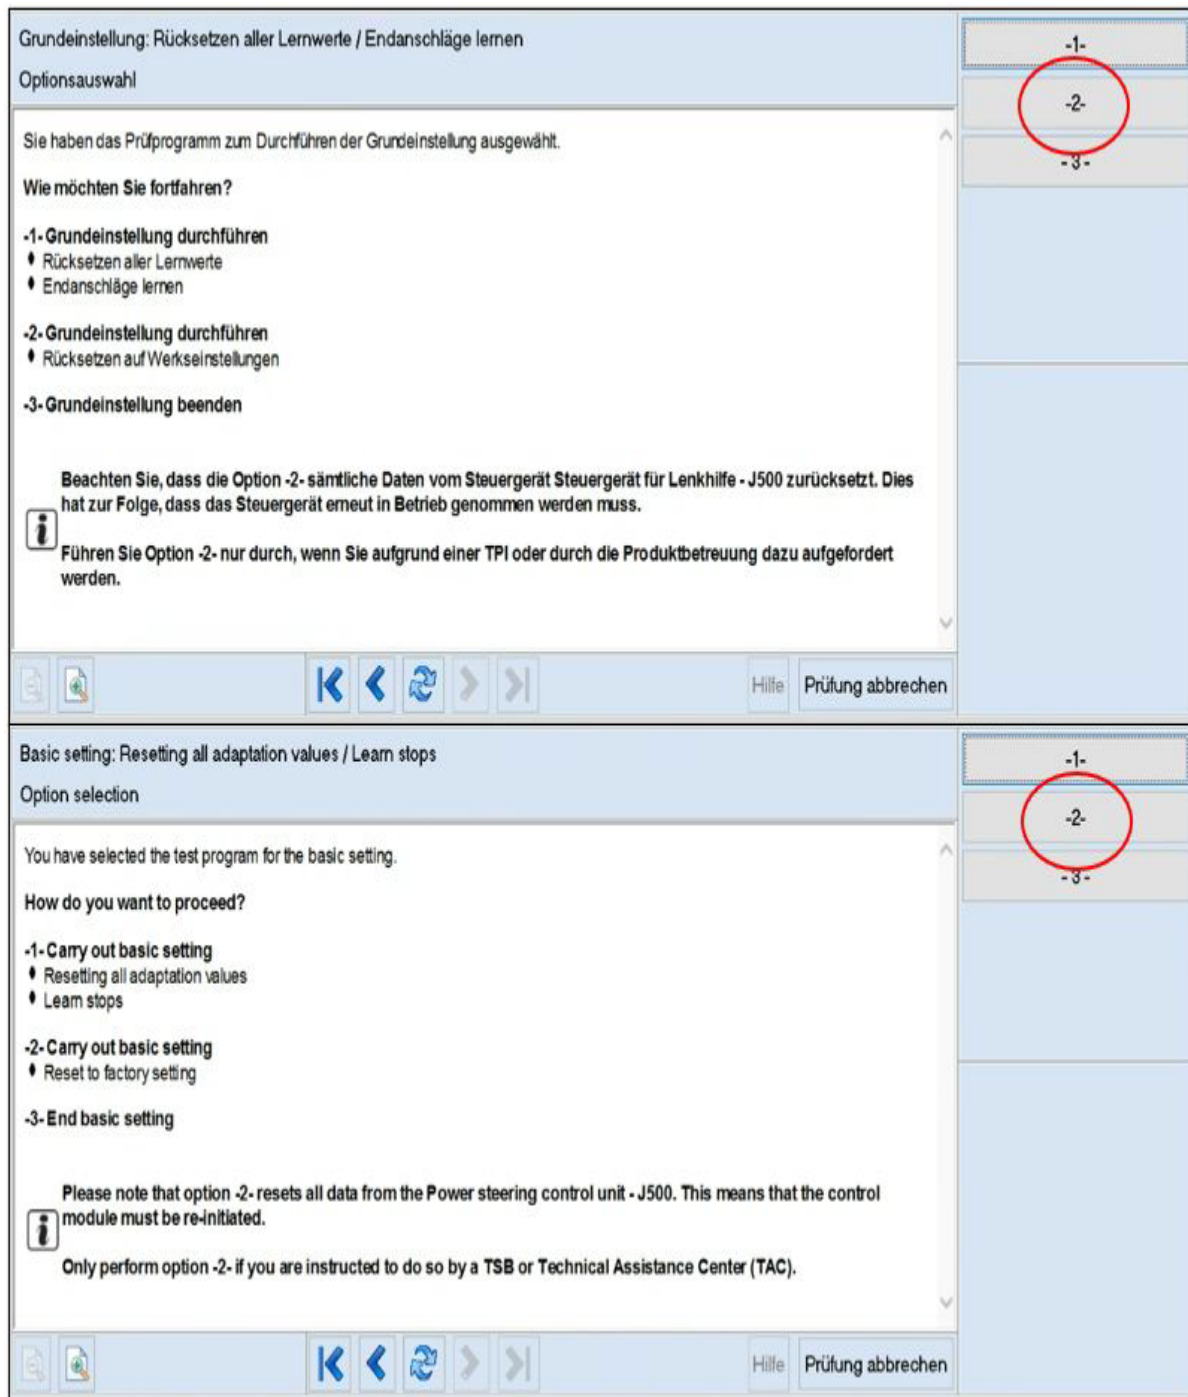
Grundeinstellung: Rücksetzen aller Lernwerte / Endanschläge lernen

Optionsauswahl

-1-

-2-

-3-

Sie haben das Prüfprogramm zum Durchführen der Grundeinstellung ausgewählt.

Wie möchten Sie fortfahren?

-1- Grundeinstellung durchführen
• Rücksetzen aller Lernwerte
• Endanschläge lernen

-2- Grundeinstellung durchführen
• Rücksetzen auf Werkseinstellungen

-3- Grundeinstellung beenden

Beachten Sie, dass die Option -2- sämtliche Daten vom Steuergerät Steuergerät für Lenkhilfe - J500 zurücksetzt. Dies hat zur Folge, dass das Steuergerät erneut in Betrieb genommen werden muss.

Führen Sie Option -2- nur durch, wenn Sie aufgrund einer TPI oder durch die Produktbetreuung dazu aufgefordert werden.

Hilfe

Prüfung abbrechen

Basic setting: Resetting all adaptation values / Learn stops

Option selection

-1-

-2-

-3-

You have selected the test program for the basic setting.

How do you want to proceed?

-1- Carry out basic setting
• Resetting all adaptation values
• Learn stops

-2- Carry out basic setting
• Reset to factory setting

-3- End basic setting

Please note that option -2- resets all data from the Power steering control unit - J500. This means that the control module must be re-initiated.

Only perform option -2- if you are instructed to do so by a TSB or Technical Assistance Center (TAC).

Hilfe

Prüfung abbrechen